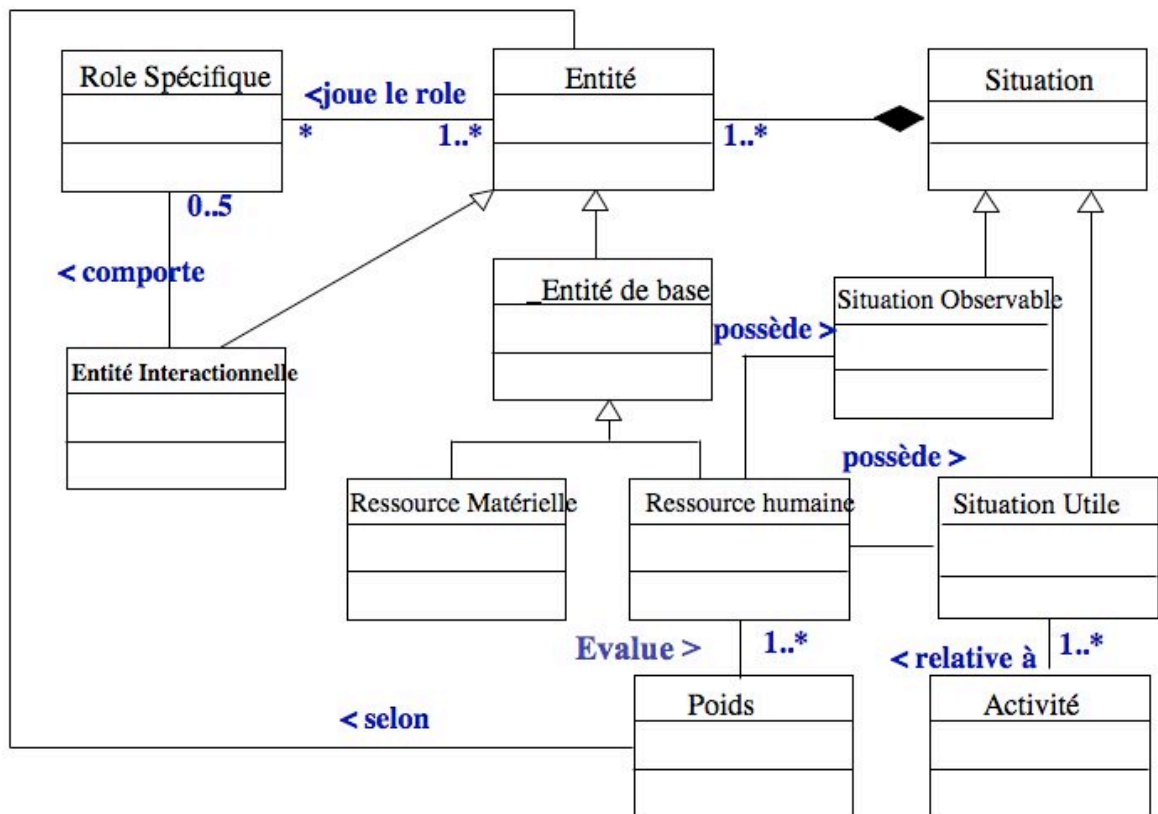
Role Spécifique

<joue le role

*

1..*

Entité

1..*

Situation

0..5

< comporte

_Entité de base

Situation Observable

possède >

Entité Interactionnelle

possède >

Ressource Matérielle

Ressource humaine

Situation Utile

Evalue >

1..*

< relative à

1..*

Poids

Activité

< selon